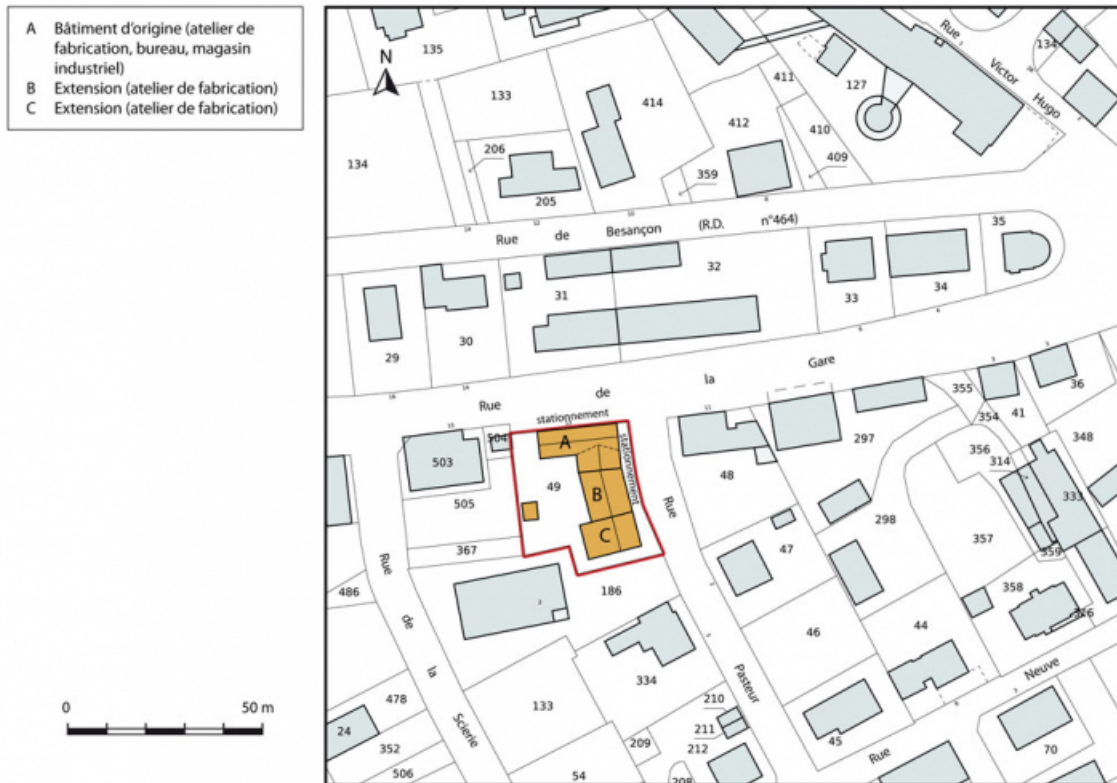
A Bâtiment d'origine (atelier de fabrication, bureau, magasin industriel)
B Extension (atelier de fabrication)
C Extension (atelier de fabrication)

0
50 m

N

135
133
134
206
205
414
412
411
127
410
409
359
134
Rue Victor Hugo
Rue de Besançon (R.D. n°464)
35
32
31
33
34
29
30
Rue de la Gare
355
36
354
41
stationnement
stationnement
504
A
297
348
503
49
B
48
356
314
505
333
C
Rue
298
367
47
357
359
486
186
358
326
Rue de la Scierie
46
44
Neuve
334
478
210
Pasteur
133
211
24
209
212
45
70
352
Rue
506
54
208